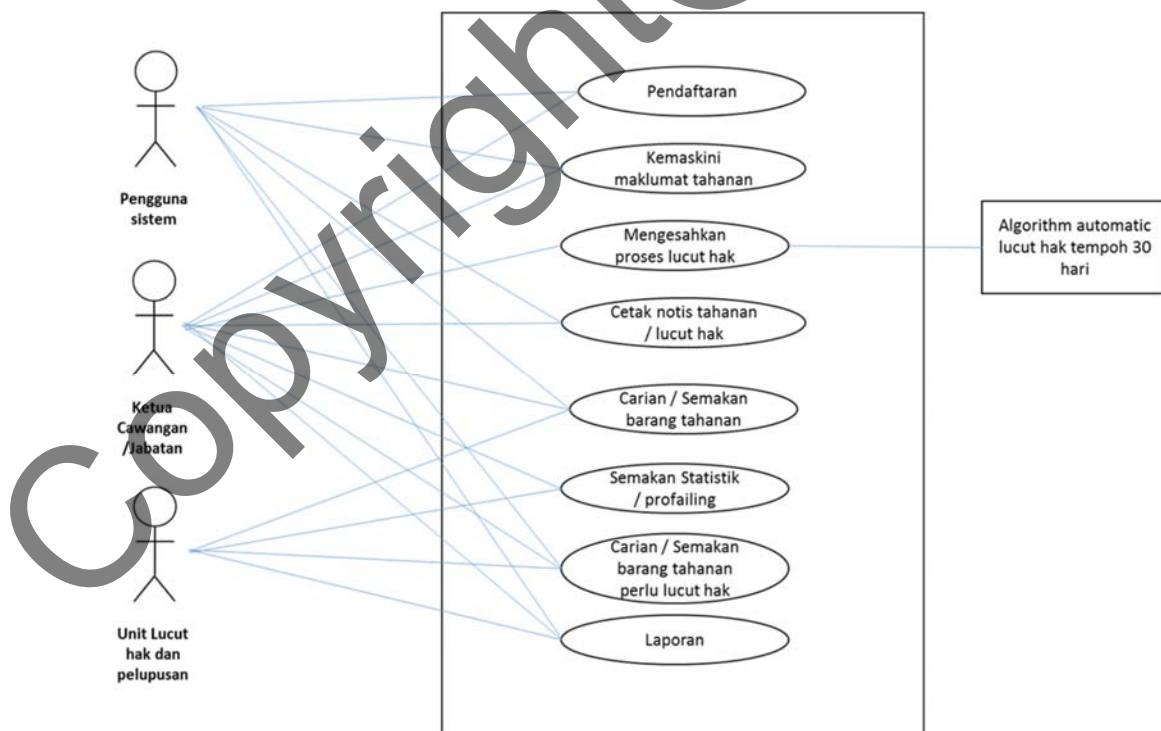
Pengguna sistem

Ketua Cawangan /Jabatan

Unit Lucut hak dan pelupusan

Pendaftaran

Kemaskini maklumat tahanan

Mengesahkan proses lucut hak

Cetak notis tahanan / lucut hak

Carian / Semakan barang tahanan

Semakan Statistik / profailing

Carian / Semakan barang tahanan perlu lucut hak

Laporan

Algorithm automatic lucut hak tempoh 30 hari

Copyright